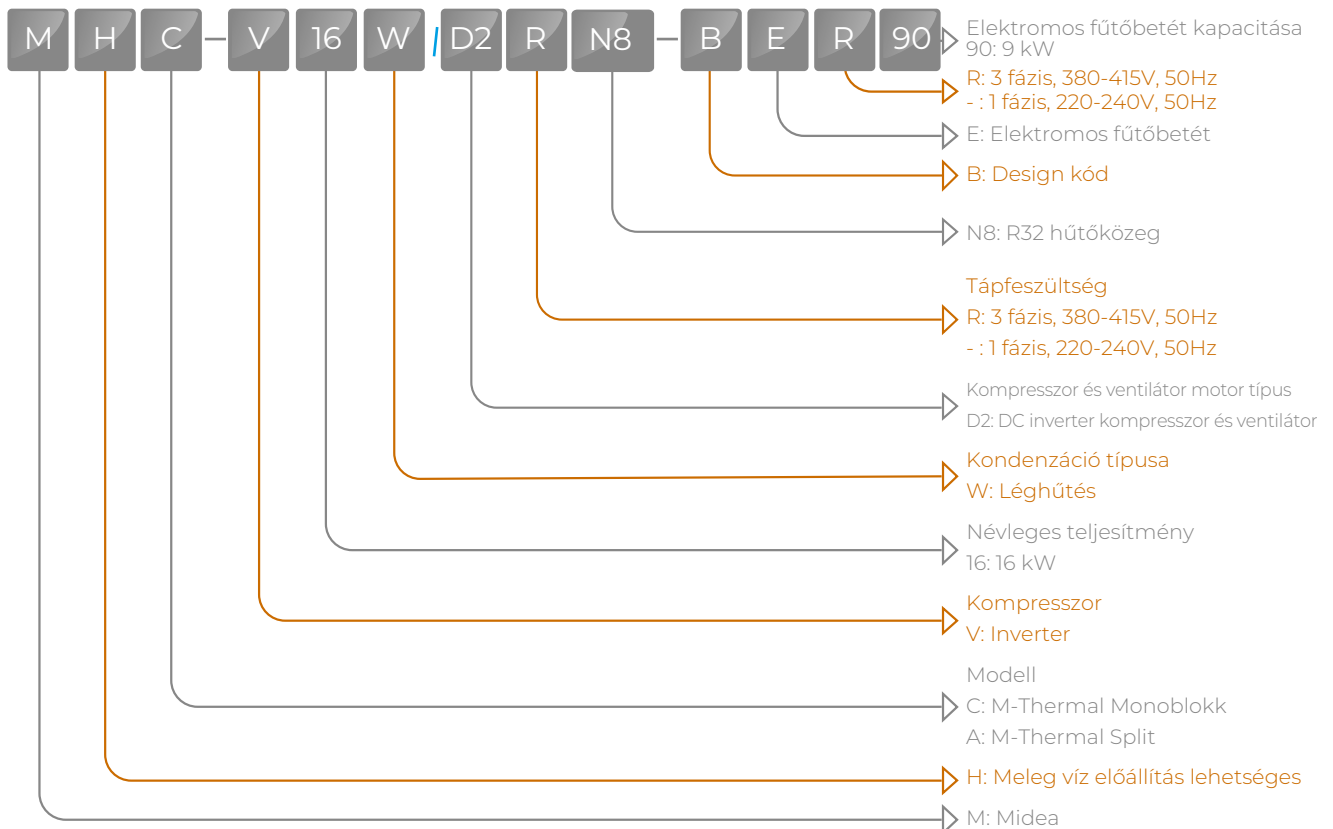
M H C – V 16 W / D2 R N8 – B E R 90

Elektromos fűtőbetét kapacitása
90: 9 kW

R: 3 fázis, 380-415V, 50Hz
- : 1 fázis, 220-240V, 50Hz

E: Elektromos fűtőbetét

B: Design kód

N8: R32 hűtőközeg

Tápfeszültség
R: 3 fázis, 380-415V, 50Hz
- : 1 fázis, 220-240V, 50Hz

Kompresszor és ventilátor motor típus
D2: DC inverter kompresszor és ventilátor

Kondenzáció típusa
W: Léghűtés

Névleges teljesítmény
16: 16 kW

Kompresszor
V: Inverter

Modell
C: M-Thermal Monoblokk
A: M-Thermal Split

H: Meleg víz előállítás lehetséges

M: Midea